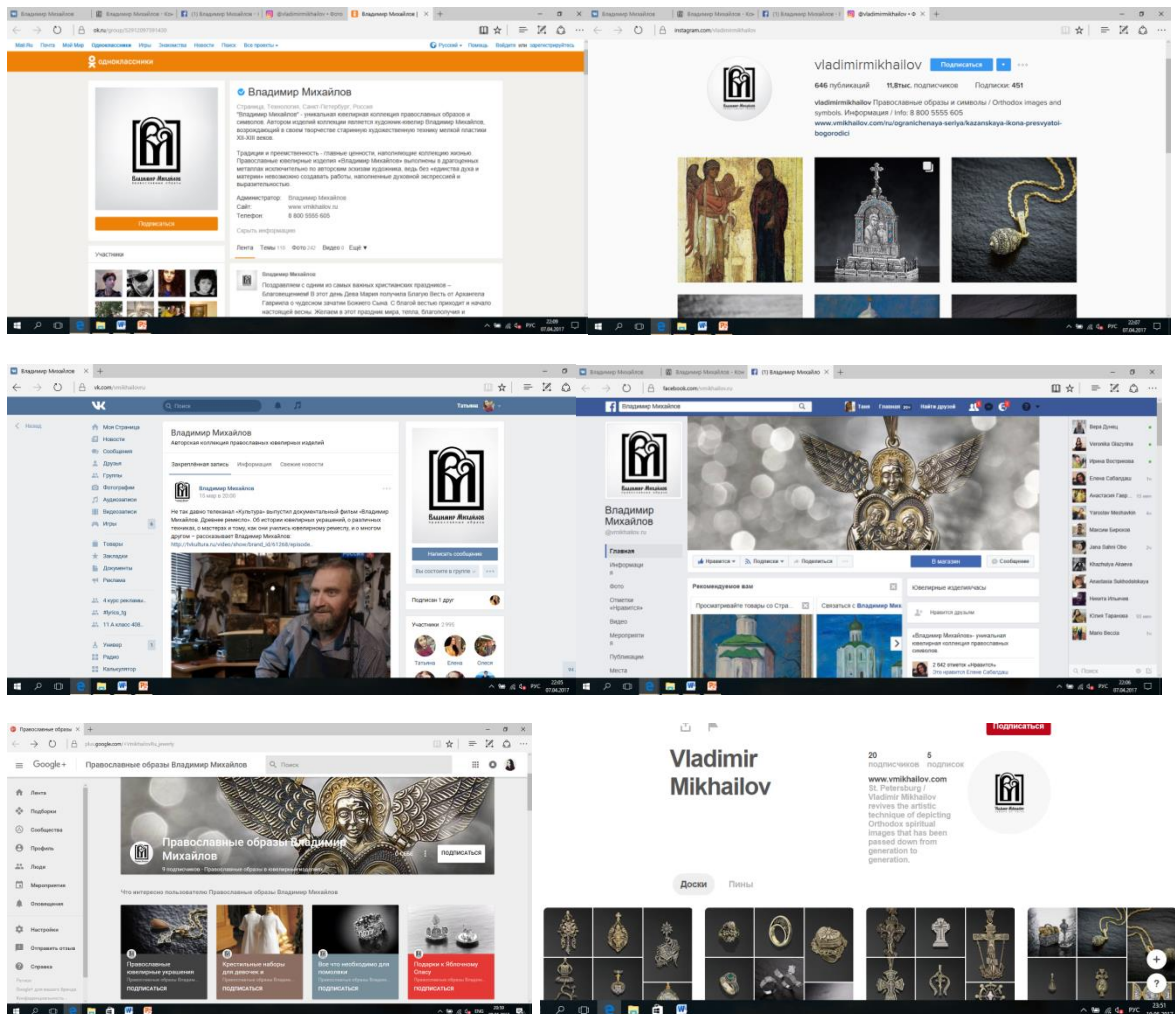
Владимир Михайлов | Владимир Михайлов - Ко | (1) Владимир Михайлов | @vladimirmikhailov • Фото | Владимир Михайлов

ok.ru/group/

Mail.Ru Лента Мой Мир Одноклассники Игры Знакомства Новости Поиск Все проекты

Русский Помощь Войдите или зарегистрируйтесь

одноклассники

Владимир Михайлов

Владимир Михайлов
Страница, Технологии, Санкт-Петербург, Россия
"Владимир Михайлов" - уникальная ювелирная коллекция православных образов и символов. Автором изделий коллекции является художник-ювелир Владимир Михайлов, возрождающий в своем творчестве старинную художественную технику мелкой пластики XI-XIII веков.

Традиции и преемственность - главные ценности, наполняющие коллекцию жизнью. Православные ювелирные изделия «Владимир Михайлов» выполнены в драгоценных металлах исключительно по авторским эскизам художника, ведь без «единства духа и материи» невозможно создавать работы, наполненные духовной экспрессией и выразительностью.

Администратор Владимир Михайлов
Сайт: www.vmikhailov.ru
Телефон 8 800 5555 605

Скрыть информацию

Подписаться

Участники

Лента Темы Фото Видео Ещё

Владимир Михайлов
Поздравляем с одним из самых важных христианских праздников – Благовещением! В этот день Дева Мария получила Благую Весть от Архангела Гавриила о чудесном зачатии Божьего Сына. С благой вестью приходит и начало настоящей весны. Желаем в этот праздник мира, тепла, благополучия и

instagram.com/vladimirmikhailov

vladimirmikhailov Подписаться
646 публикаций 11,8тыс. подписчиков Подписки: 451
vladimirmikhailov Православные образы и символы / Orthodox images and symbols. Информация / Info: 8 800 5555 605
www.vmikhailov.com/ru/ogranichenaya-seriya/kazanskaya-ikona-presvyatoi-bogorodici

Владимир Михайлов

vk.com/vmikhailovru

Поиск Татьяна

Назад

Моя Страница
Новости
Сообщения
Друзья
Группы
Фотографии
Аудиозаписи
Видеозаписи
Игры
Товары
Закладки
Документы
Реклама
4 курс рекламы
#lyrica_tg
11 А класс 406
Универ
Радио
Калькулятор

Владимир Михайлов
Авторская коллекция православных ювелирных изделий

Закреплённая запись Информация Свежие новости

Владимир Михайлов
10 мар в 20:00
Не так давно телеканал «Культура» выпустил документальный фильм «Владимир Михайлов. Древнее ремесло». Об истории ювелирных украшений, о различных техниках, о мастерах и том, как они учились ювелирному ремеслу, и о многом другом – рассказывает Владимир Михайлов:
http://tvkultura.ru/video/show/brand_id/61268/episode

Написать сообщение
Вы состоите в группе
Подписан 1 друг
Участники 2195
Татьяна Елена Олеся

Владимир Михайлов | Владимир Михайлов - Ко | (1) Владимир Михайлов

facebook.com/vmikhailov

Владимир Михайлов
Таня Главная Найти друзей

Владимир Михайлов
@vmikhailov.ru

Главная
Информация
Фото
Отметки «Нравится»
Видео
Мероприятия
Публикации
Места

Нравится Подписаться Поделиться
В магазин Сообщение

Рекомендуемое вам
Просматривайте товары со Стра...
Связаться с Владимир Мих

Ювелирные изделия/часы
Нравится друзьям
«Владимир Михайлов» - уникальная ювелирная коллекция православных символов
2 842 отметок «Нравится»
Это нравится Елене Сабадаш

Вера Донец
Veronika Glazyrina
Ирина Вострикова
Елена Сабадаш
Анастасия Гавр...
Yaroslav Moshurkin
Максим Бирюков
Jana Safini Obo
Khazhalya Akaeva
Anastasia Svetlodolskaya
Никита Ильюхин
Юлия Таранова
Maria Becola

Поиск

Православные образы

plus.google.com

Google+ Православные образы Владимир Михайлов Поиск

Лента
Подборки
Сообщества
Профиль
Люди
Мероприятия
Оповещения
Настройки
Отправить отзыв
Справка

Православные образы Владимир Михайлов
ПОДПИСАТЬСЯ

Что интересно пользователю Православные образы Владимир Михайлов

Православные ювелирные украшения
ПОДПИСАТЬСЯ
Крестильные наборы для девочек и
ПОДПИСАТЬСЯ
Все что необходимо для помолвки
ПОДПИСАТЬСЯ
Подарки к Яблочному Спасу
ПОДПИСАТЬСЯ

Подписаться

Vladimir Mikhailov

20 подписчиков 5 подписок
www.vmikhailov.com St. Petersburg / Vladimir Mikhailov revives the artistic technique of depicting Orthodox spiritual images that has been passed down from generation to generation.

Доски Пины

РУС 22:08 07.04.2017